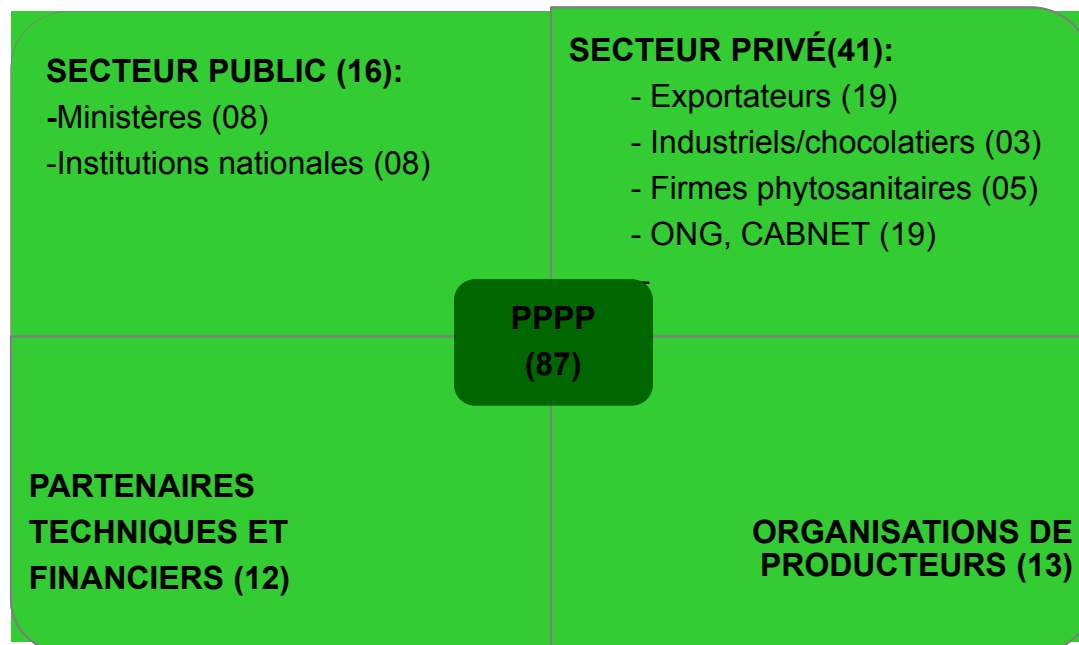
SECTEUR PUBLIC (16):
-Ministères (08)
-Institutions nationales (08)

SECTEUR PRIVÉ(41):
- Exportateurs (19)
- Industriels/chocolatiers (03)
- Firmes phytosanitaires (05)
- ONG, CABNET (19)

PPPP
(87)

PARTENAIRES TECHNIQUES ET FINANCIERS (12)

ORGANISATIONS DE PRODUCTEURS (13)